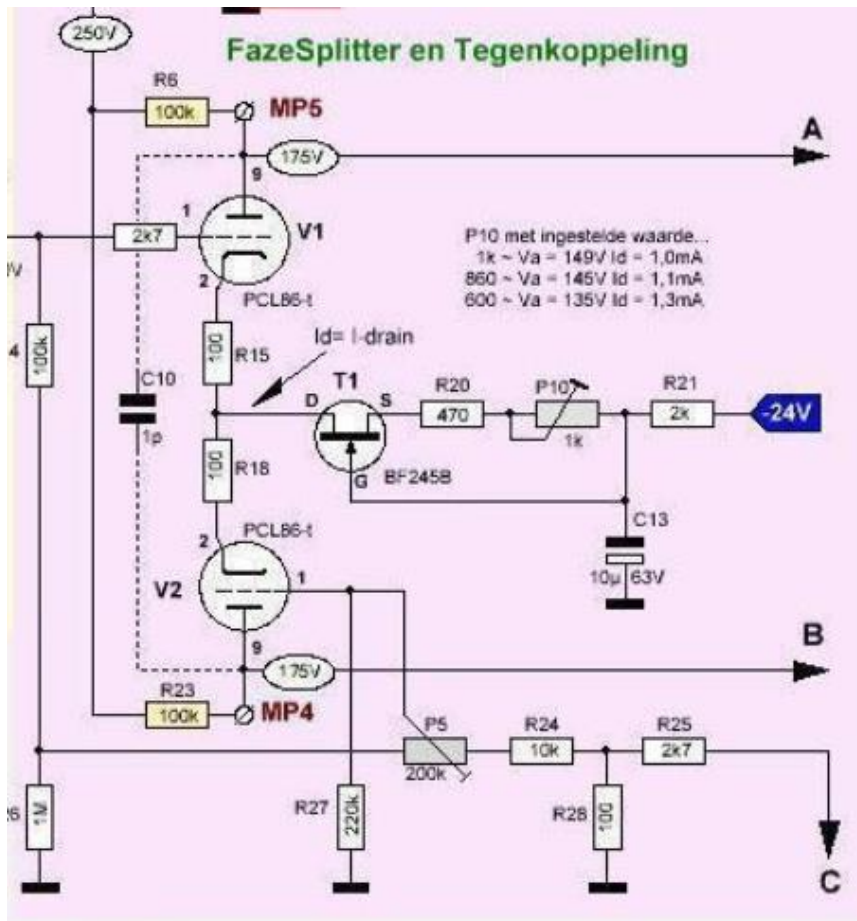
250V

FazeSplitter en Tegenkoppeling

R6
100k
MP5
A
175V
9
1
2k7
V1
2
PCL86-t
'V
4
100k

P10 met ingestelde waarde...
1k ~ Va = 149V Id = 1,0mA
860 ~ Va = 145V Id = 1,1mA
600 ~ Va = 135V Id = 1,3mA

Id= I-drain
100
R15
C10
1p
T1
D
S
R20
470
P10
1k
R21
2k
-24V
100
R18
G
BF245B
C13
2
PCL86-t
10µ 63V
V2
1
9
B
175V
R23
100k
MP4
P5
200k
R24
10k
R25
2k7
26
1M
R27
220k
R28
100
C